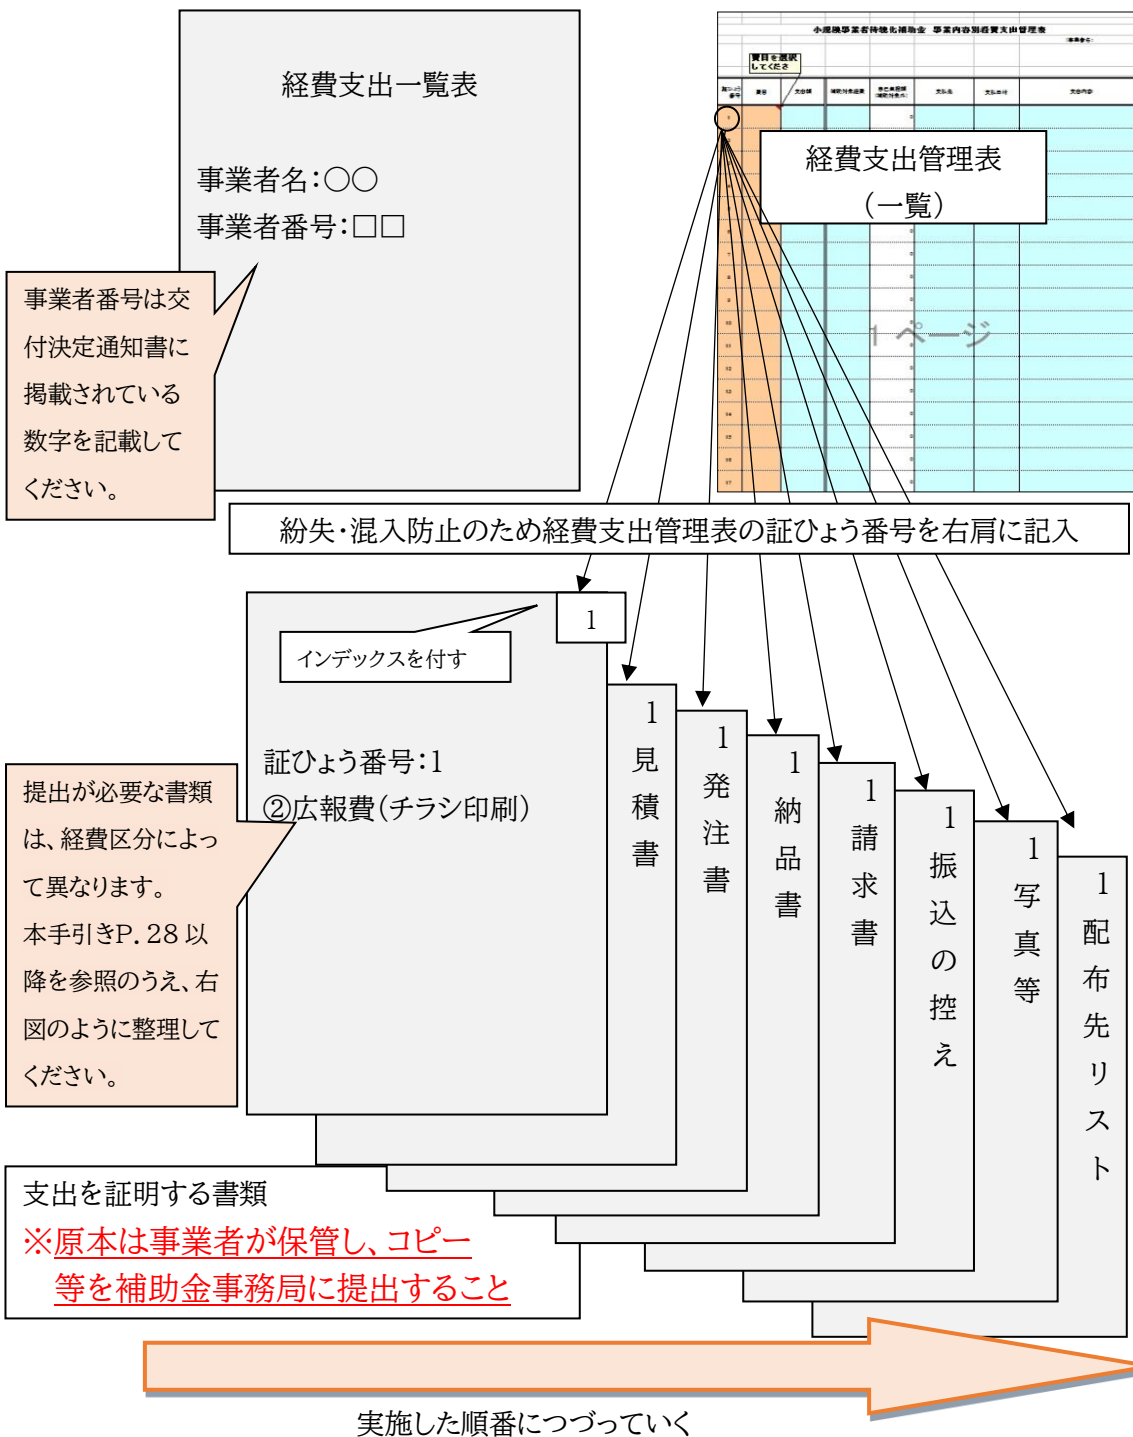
経費支出一覧表

事業者名:〇〇
事業者番号:□□

事業者番号は交付決定通知書に掲載されている数字を記載してください。

小規模事業者持続化補助金　事業内容別経費支出管理表

費目を選択してください

経費支出管理表（一覧）

1ページ

紛失・混入防止のため経費支出管理表の証ひょう番号を右肩に記入

1

インデックスを付す

証ひょう番号:1
②広報費(チラシ印刷)

提出が必要な書類は、経費区分によって異なります。
本手引きP.28以降を参照のうえ、右図のように整理してください。

1 見積書

1 発注書

1 納品書

1 請求書

1 振込の控え

1 写真等

1 配布先リスト

支出を証明する書類
※原本は事業者が保管し、コピー等を補助金事務局に提出すること

実施した順番につづっていく